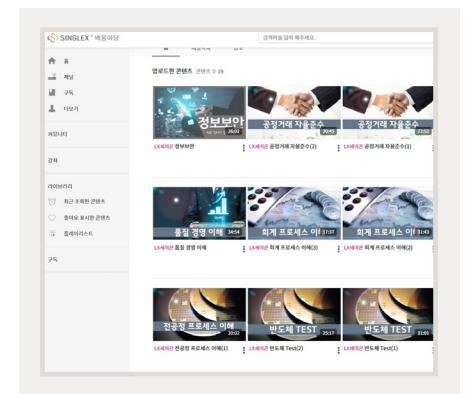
SINGLEX™ 배움마당

검색어를 입력 해주세요.

홈
채널
구독
더보기

커뮤니티

강좌

라이브러리
최근 조회한 콘텐츠
좋아요 표시한 콘텐츠
플레이리스트

구독

업로드한 콘텐츠 콘텐츠 수 19

정보보안 35:02
LX세미콘 정보보안

공정거래 자율준수 30:45
LX세미콘 공정거래 자율준수(2)

공정거래 자율준수 33:53
LX세미콘 공정거래 자율준수(1)

품질 경영 이해 34:54
LX세미콘 품질 경영 이해

회계 프로세스 이 17:37
LX세미콘 회계 프로세스 이해(3)

회계 프로세스 이 31:43
LX세미콘 회계 프로세스 이해(2)

전공정 프로세스 이해 20:02
LX세미콘 전공정 프로세스 이해(1)

반도체 TEST 35:17
LX세미콘 반도체 Test(2)

반도체 TEST 31:01
LX세미콘 반도체 Test(1)